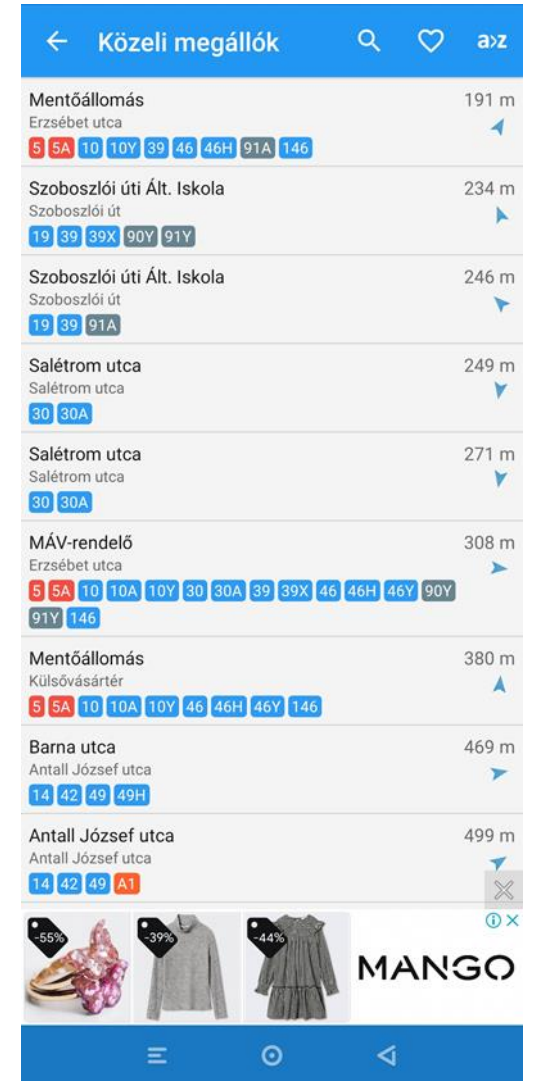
Közeli megállók

a›z

Mentőállomás
Erzsébet utca
5 5A 10 10Y 39 46 46H 91A 146
191 m

Szoboszlói úti Ált. Iskola
Szoboszlói út
19 39 39X 90Y 91Y
234 m

Szoboszlói úti Ált. Iskola
Szoboszlói út
19 39 91A
246 m

Salétrom utca
Salétrom utca
30 30A
249 m

Salétrom utca
Salétrom utca
30 30A
271 m

MÁV-rendelő
Erzsébet utca
5 5A 10 10A 10Y 30 30A 39 39X 46 46H 46Y 90Y 91Y 146
308 m

Mentőállomás
Külsővásártér
5 5A 10 10A 10Y 46 46H 46Y 146
380 m

Barna utca
Antall József utca
14 42 49 49H
469 m

Antall József utca
Antall József utca
14 42 49 A1
499 m

-55% -39% -44%

MANGO